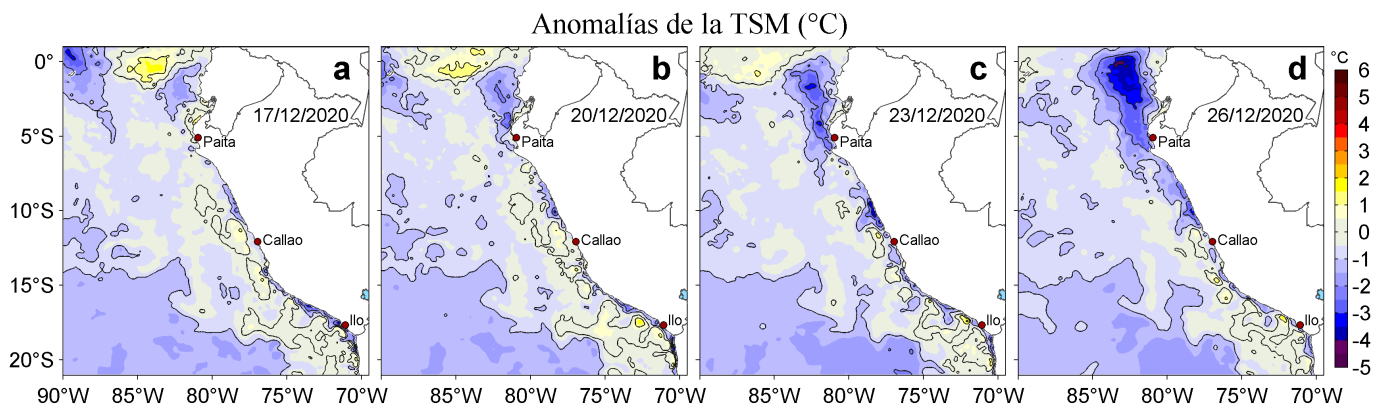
Anomalías de la TSM (°C)

a
17/12/2020
Paita
Callao
Ilo

b
20/12/2020
Paita
Callao
Ilo

c
23/12/2020
Paita
Callao
Ilo

d
26/12/2020
Paita
Callao
Ilo

0°
5°S
10°S
15°S
20°S

90°W 85°W 80°W 75°W 70°W
85°W 80°W 75°W 70°W
85°W 80°W 75°W 70°W
85°W 80°W 75°W 70°W

°C
6
5
4
3
2
1
0
-1
-2
-3
-4
-5